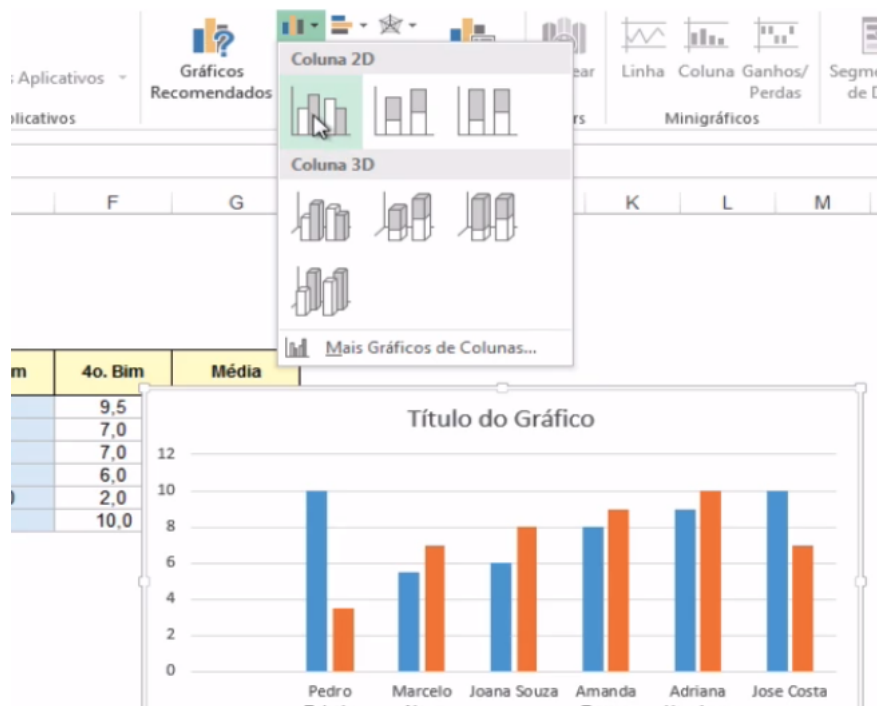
Aplicativos
plicativos
Gráficos Recomendados
Coluna 2D
Coluna 3D
Mais Gráficos de Colunas...
ear
rs
Linha Coluna Ganhos/Perdas
Minigráficos
Segm de D
F G K L M

| m | 4o. Bim | Média |
|---|---|---|
| | 9,5 | |
| | 7,0 | |
| | 7,0 | |
| | 6,0 | |
| ) | 2,0 | |
| | 10,0 | |

Título do Gráfico
12
10
8
6
4
2
0
Pedro
Marcelo
Joana Souza
Amanda
Adriana
Jose Costa